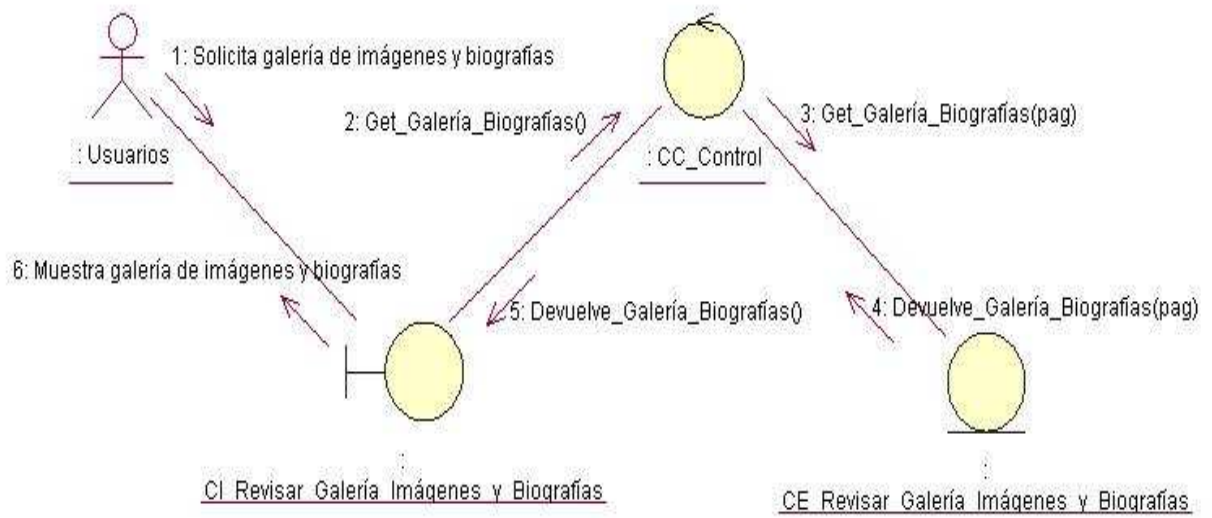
1: Solicita galería de imágenes y biografías

: Usuarios

2: Get_Galería_Biografías()

: CC_Control

3: Get_Galería_Biografías(pag)

6: Muestra galería de imágenes y biografías

5: Devuelve_Galería_Biografías()

4: Devuelve_Galería_Biografías(pag)

:
CI_Revisar_Galería_Imágenes_y_Biografías

:
CE_Revisar_Galería_Imágenes_y_Biografías